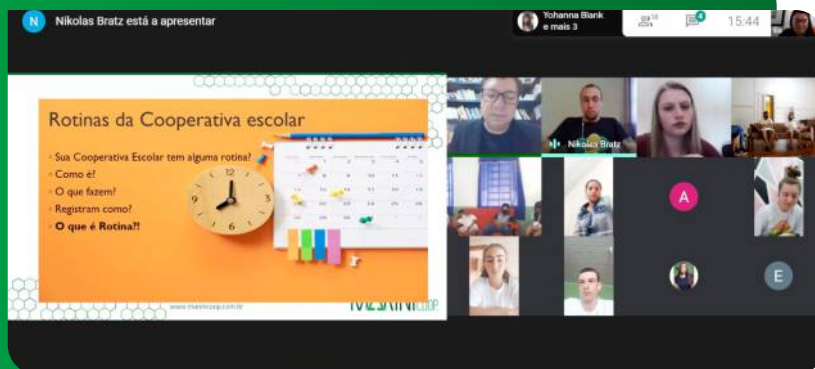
N Nikolas Bratz está a apresentar

Yohanna Blank e mais 3

16

4

15:44

Rotinas da Cooperativa escolar

Sua Cooperativa Escolar tem alguma rotina?
Como é?
O que fazem?
Registram como?
O que é Rotina?!

www.marincoop.com.br

MARIN COOP

Nikolas Bratz

A

E